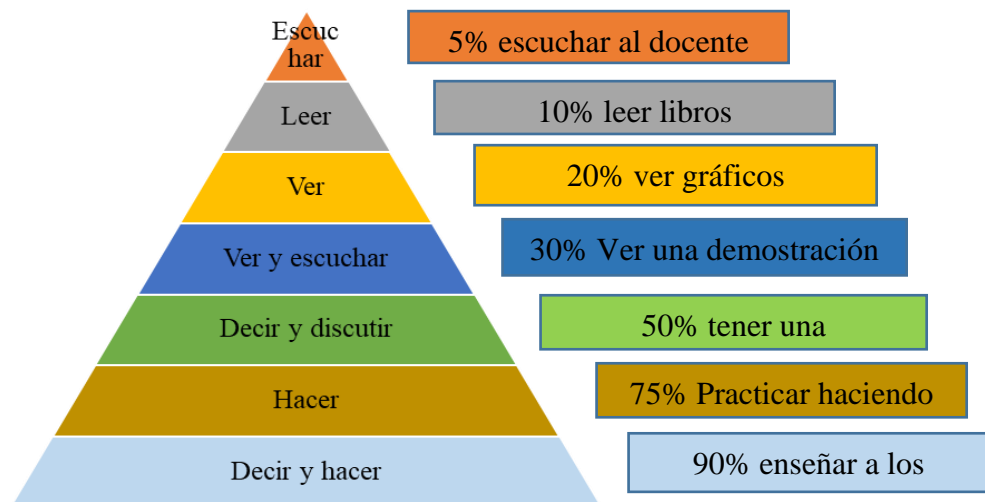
Escuchar

5% escuchar al docente

Leer

10% leer libros

Ver

20% ver gráficos

Ver y escuchar

30% Ver una demostración

Decir y discutir

50% tener una

Hacer

75% Practicar haciendo

Decir y hacer

90% enseñar a los